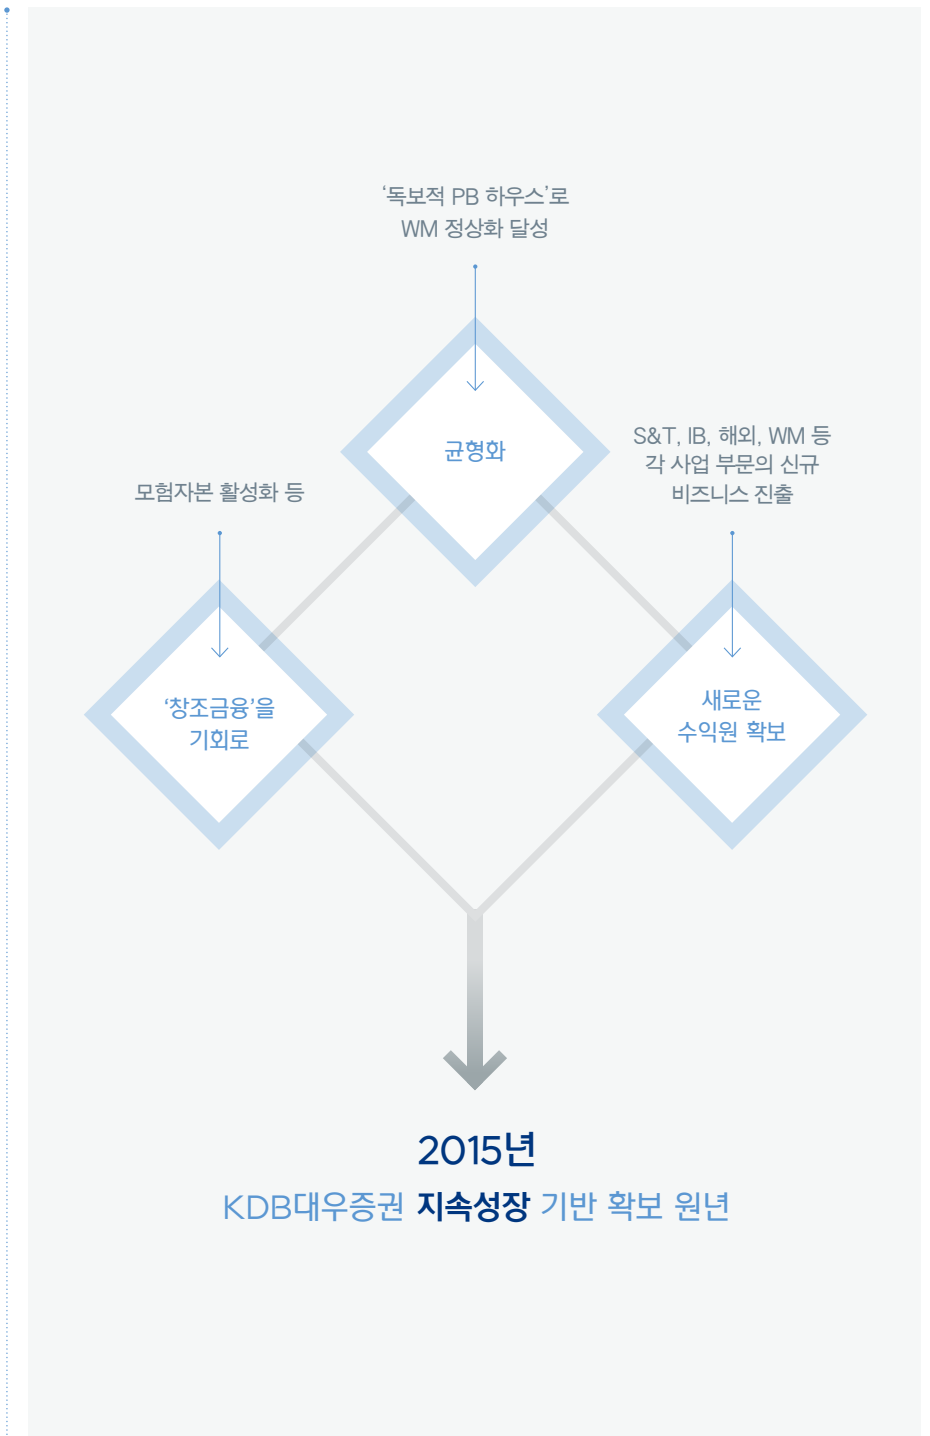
‘독보적 PB 하우스’로
WM 정상화 달성

균형화

S&T, IB, 해외, WM 등
각 사업 부문의 신규
비즈니스 진출

모험자본 활성화 등

‘창조금융’을
기회로

새로운
수익원 확보

2015년
KDB대우증권 지속성장 기반 확보 원년